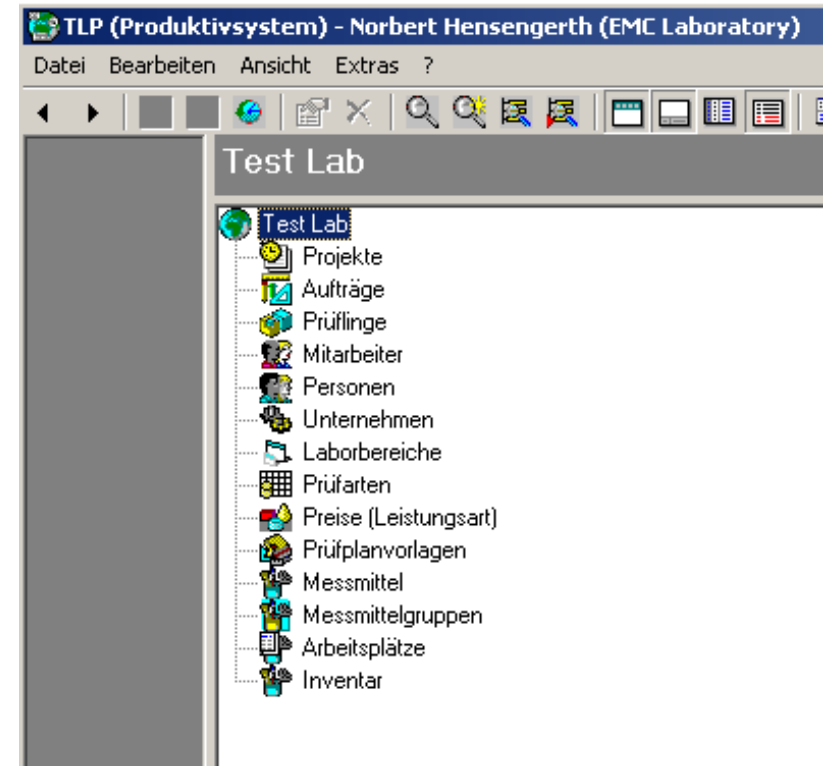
TLP (Produktivsystem) - Norbert Hensengerth (EMC Laboratory)

Datei Bearbeiten Ansicht Extras ?

Test Lab

Test Lab
Projekte
Aufträge
Prüflinge
Mitarbeiter
Personen
Unternehmen
Laborbereiche
Prüfarten
Preise (Leistungsart)
Prüfplanvorlagen
Messmittel
Messmittelgruppen
Arbeitsplätze
Inventar